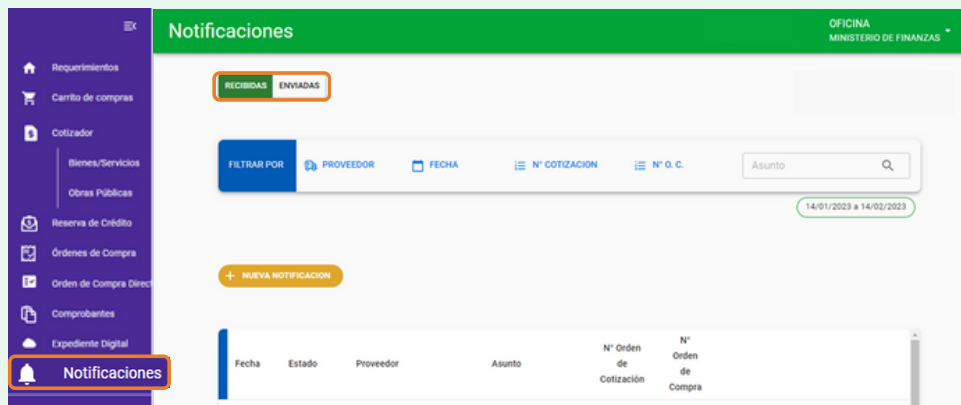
Notificaciones

OFICINA
MINISTERIO DE FINANZAS

Requerimientos
Carrito de compras
Cotizador
Bienes/Servicios
Obras Públicas
Reserva de Crédito
Órdenes de Compra
Orden de Compra Direct
Comprobantes
Expediente Digital
Notificaciones

RECIBIDAS
ENVIADAS

FILTRAR POR
PROVEEDOR
FECHA
N° COTIZACION
N° O. C.
Asunto

14/01/2023 a 14/02/2023

+ NUEVA NOTIFICACION

| Fecha | Estado | Proveedor | Asunto | N° Orden de Cotización | N° Orden de Compra |
|---|---|---|---|---|---|